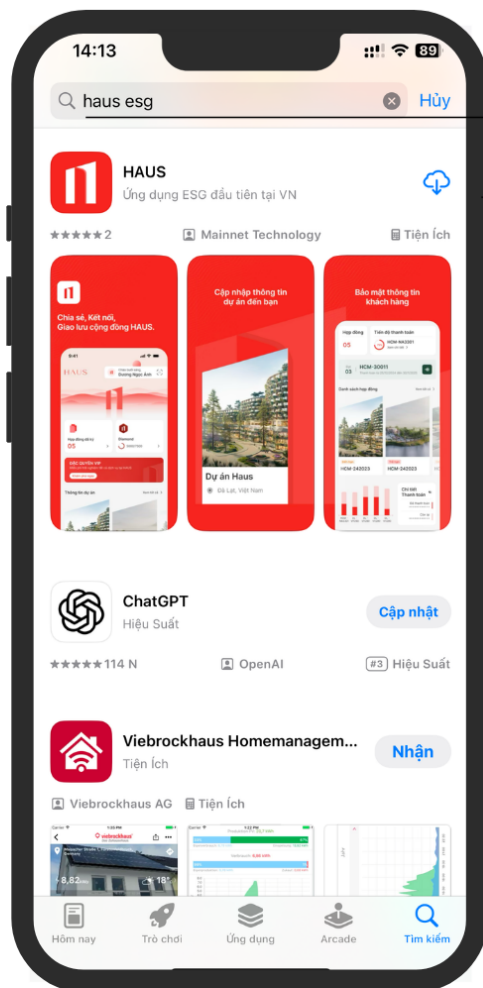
14:13

89

haus esg

Hủy

HAUS
Ứng dụng ESG đầu tiên tại VN

★★★★★2

Mainnet Technology

Tiện Ích

Chia sẻ, Kết nối, Giao lưu cộng đồng HAUS.

Cập nhập thông tin dự án đến bạn

Dự án Haus

Đà Lạt, Việt Nam

Bảo mật thông tin khách hàng

Hợp đồng

05

HCM-30011

HCM 240223

HCM 240223

ChatGPT
Hiệu Suất

Cập nhật

★★★★★114 N

OpenAI

#3 Hiệu Suất

Viebrockhaus Homemanagem...
Tiện Ích

Nhận

Viebrockhaus AG

Tiện Ích

viebrockhaus

8,82

18°

Hôm nay

Trò chơi

Ứng dụng

Arcade

Tìm kiếm